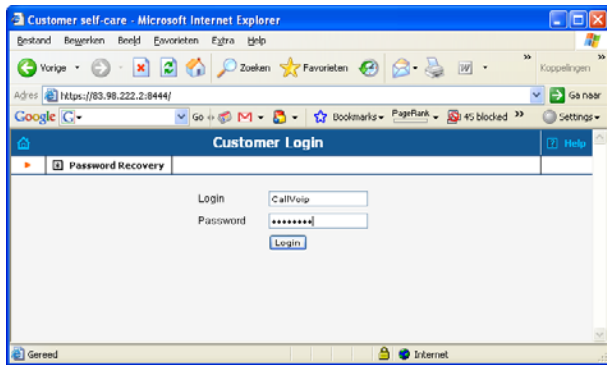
Customer self-care - Microsoft Internet Explorer

Bestand Bewerken Beeld Favorieten Extra Help

Vorige Zoeken Favorieten Koppelingen

Adres https://83.98.222.2:8444/ Ga naar

Google G Go Bookmarks PageRank 45 blocked Settings

Customer Login Help

Password Recovery

Login CallVoip

Password ••••••••

Login

Gereed Internet